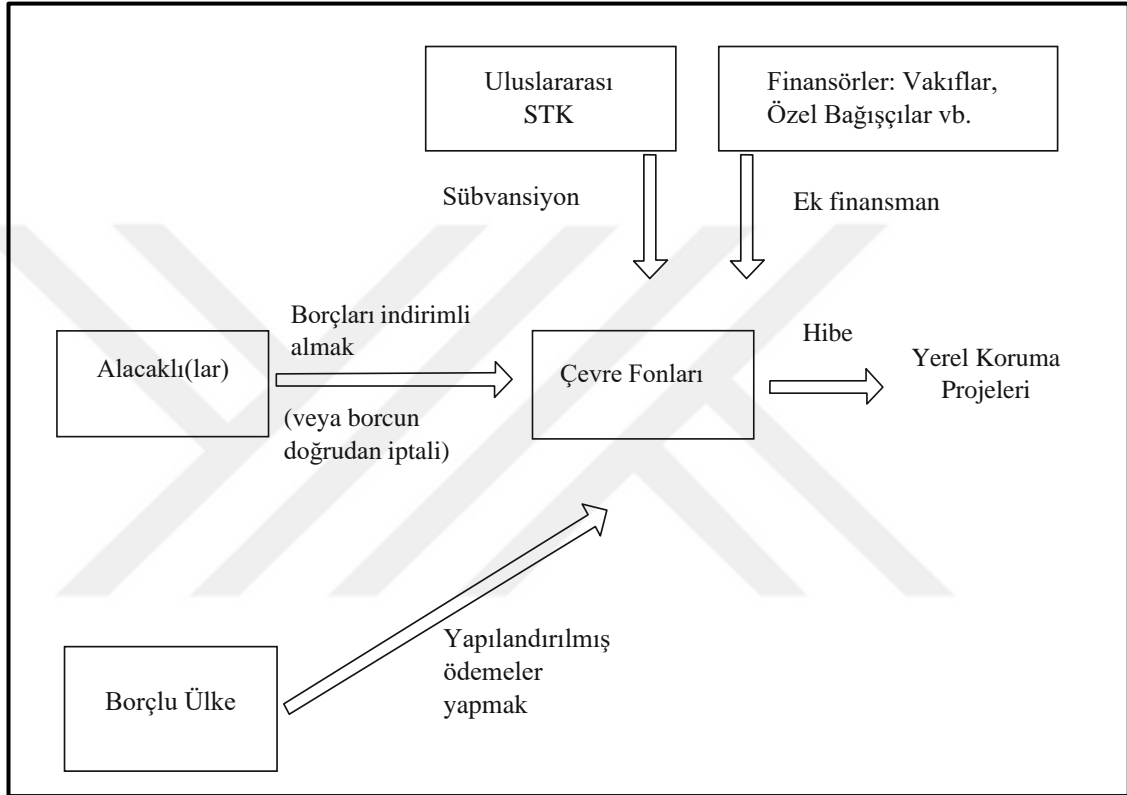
Uluslararası STK

Finansörler: Vakıflar, Özel Bağışçılar vb.

Sübvansiyon

Ek finansman

Borçları indirimli almak

Alacaklı(lar)

(veya borcun doğrudan iptali)

Çevre Fonları

Hibe

Yerel Koruma Projeleri

Yapılandırılmış ödemeler yapmak

Borçlu Ülke